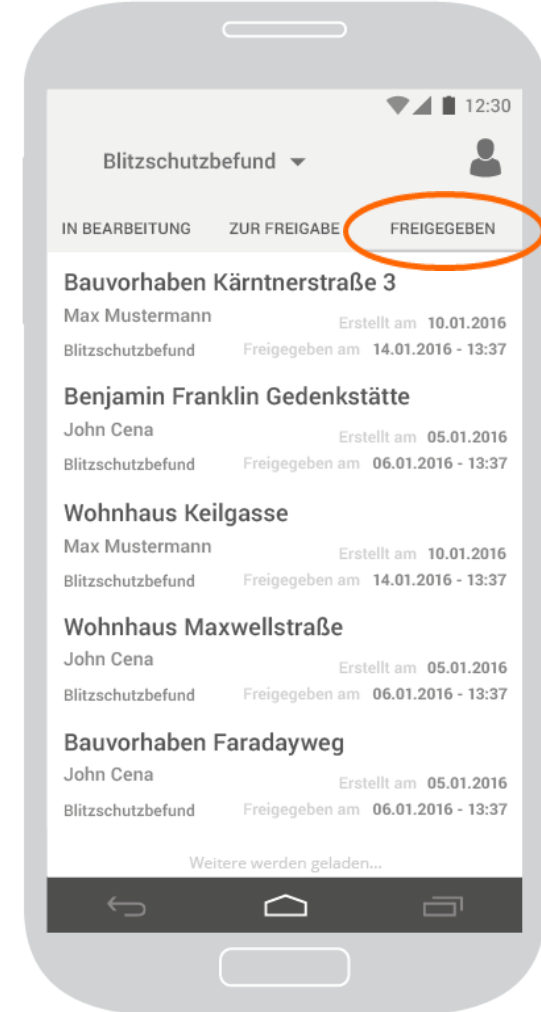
12:30

Blitzschutzbefund

IN BEARBEITUNG ZUR FREIGABE FREIGEGEBEN

Bauvorhaben Kärntnerstraße 3
Max Mustermann Erstellt am 10.01.2016
Blitzschutzbefund Freigegeben am 14.01.2016 - 13:37

Benjamin Franklin Gedenkstätte
John Cena Erstellt am 05.01.2016
Blitzschutzbefund Freigegeben am 06.01.2016 - 13:37

Wohnhaus Keilgasse
Max Mustermann Erstellt am 10.01.2016
Blitzschutzbefund Freigegeben am 14.01.2016 - 13:37

Wohnhaus Maxwellstraße
John Cena Erstellt am 05.01.2016
Blitzschutzbefund Freigegeben am 06.01.2016 - 13:37

Bauvorhaben Faradayweg
John Cena Erstellt am 05.01.2016
Blitzschutzbefund Freigegeben am 06.01.2016 - 13:37

Weitere werden geladen...